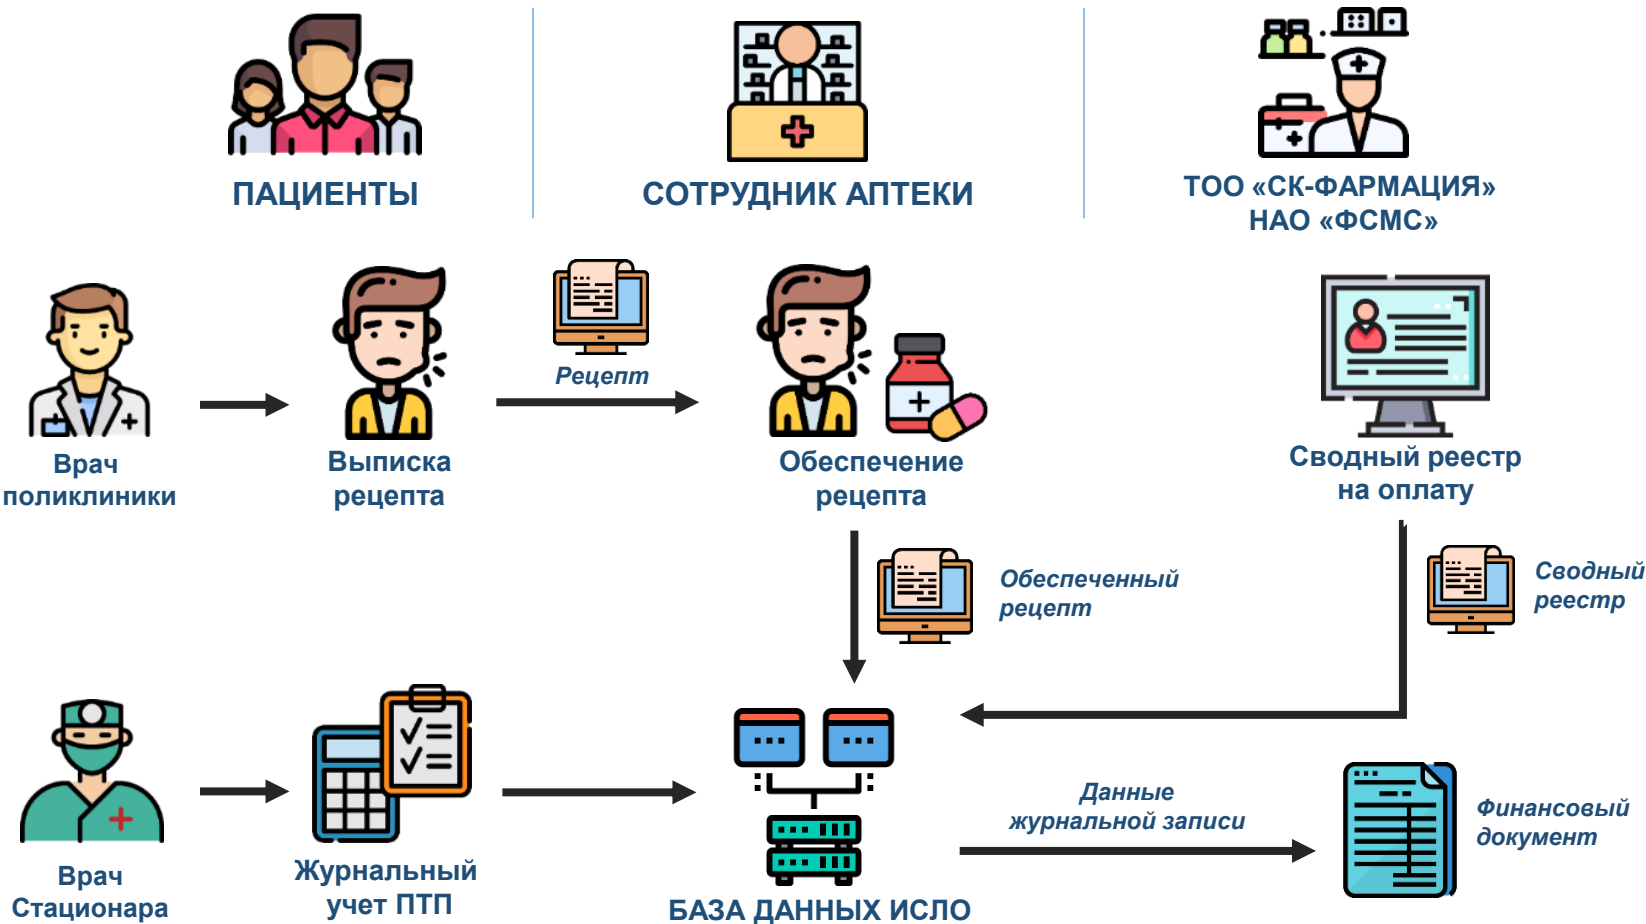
ПАЦИЕНТЫ

СОТРУДНИК АПТЕКИ

ТОО «СК-ФАРМАЦИЯ»
НАО «ФСМС»

Врач поликлиники

Выписка рецепта

Рецепт

Обеспечение рецепта

Сводный реестр на оплату

Обеспеченный рецепт

Сводный реестр

Врач Стационара

Журнальный учет ПТП

БАЗА ДАННЫХ ИСЛО

Данные журнальной записи

Финансовый документ